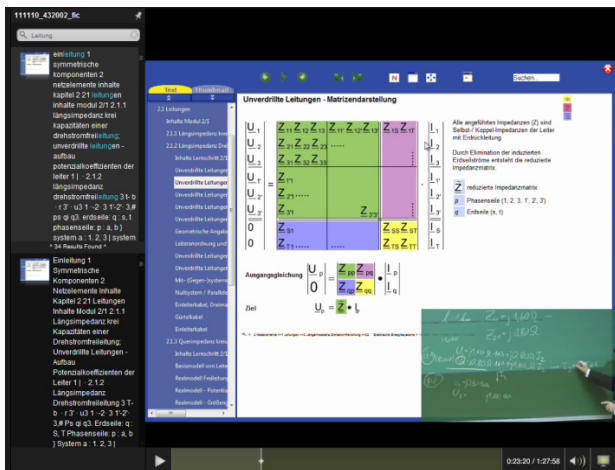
111110_432002_flc

Leitung

einleitung 1 symmetrische komponenten 2 netzelemente inhalte kapitel 2 21 leitungen inhalte modul 2/1 2.1.1 längsimpedanz krei kapazitäten einer drehstromfreileitung; unverdrillte leitungen - aufbau potenzialkoeffizienten der leiter 1 | · 2.1.2 längsimpedanz drehstromfreileitung 3 t- b · r 3' · u3 1 · -2 · 3 1'-2' · 3,# ps qi q3. erdseile: q : s, t phasenseile: p : a, b ) system a : 1, 2, 3 | system

* 34 Results Found *

Einleitung 1 Symmetrische Komponenten 2 Netzelemente Inhalte Kapitel 2 21 Leitungen Inhalte Modul 2/1 2.1.1 Längsimpedanz krei Kapazitäten einer Drehstromfreileitung; Unverdrillte Leitungen - Aufbau Potenzialkoeffizienten der Leiter 1 | · 2.1.2 Längsimpedanz Drehstromfreileitung 3 T- b · r 3' · u3 1 · -2 · 3 1'-2' · 3,# Ps qi q3. Erdseile: q : S, T Phasenseile: p : a, b ) System a : 1, 2, 3

Text Thumbnail

Suchen...

2.2 Leitungen
Inhalte Modul 2/1
2.2.1 Längsimpedanz krei
2.2.2 Längsimpedanz Drehst
Inhalte Lernschritt 2/1
Unverdrillte Leitungen
Unverdrillte Leitungen
Unverdrillte Leitungen
Unverdrillte Leitungen
Unverdrillte Leitungen
Geometrische Angabe
Leiteranordnung und
Unverdrillte Leitungen
Unverdrillte Leitungen
Mit- (Gegen-)system
Nullsystem / Parallelsc
Erdseilkabel, Drehstrom
Gürtelkabel
Einleiterkabel
2.2.3 Querimpedanz krei
Inhalte Lernschritt 2/1
Realmodell von Leitu
Realmodell Freileitung
Realmodell - Potentia
Realmodell - Größen

Unverdrillte Leitungen - Matrizendarstellung

$U_1$, $U_2$, $U_3$, $U_{1'}$, $U_{2'}$, $U_{3'}$, $0$, $0$ $=$ $Z_{11}$ $Z_{12}$ $Z_{13}$ $Z_{11'}$ $Z_{12'}$ $Z_{13'}$ $Z_{1S}$ $Z_{1T}$; $Z_{21}$ $Z_{22}$ $Z_{23}$ ......; $Z_{31}$ $Z_{32}$ $Z_{33}$; $Z_{1'1}$; $Z_{2'1}$ ......; $Z_{3'1}$ $Z_{3'3'}$; $Z_{S1}$ $Z_{SS}$ $Z_{ST}$; $Z_{T1}$ ...... $Z_{TS}$ $Z_{TT}$ $\cdot$ $I_1$, $I_2$, $I_3$, $I_{1'}$, $I_{2'}$, $I_{3'}$, $I_S$, $I_T$

Alle angeführten Impedanzen (Z) sind Selbst-/ Koppel-Impedanzen der Leiter mit Erdrückleitung.

Durch Elimination der induzierten Erdseilströme entsteht die reduzierte Impedanzmatrix.

$\underline{Z}$ reduzierte Impedanzmatrix
p Phasenseile (1, 2, 3, 1', 2', 3')
q Erdseile (s, t)

Ausgangsgleichung $\begin{vmatrix} U_p \\ 0 \end{vmatrix} = \begin{vmatrix} Z_{pp} & Z_{pq} \\ Z_{qp} & Z_{qq} \end{vmatrix} \bullet \begin{vmatrix} I_p \\ I_q \end{vmatrix}$

Ziel $U_p = \underline{Z} \bullet I_p$

0:23:20 / 1:27:58